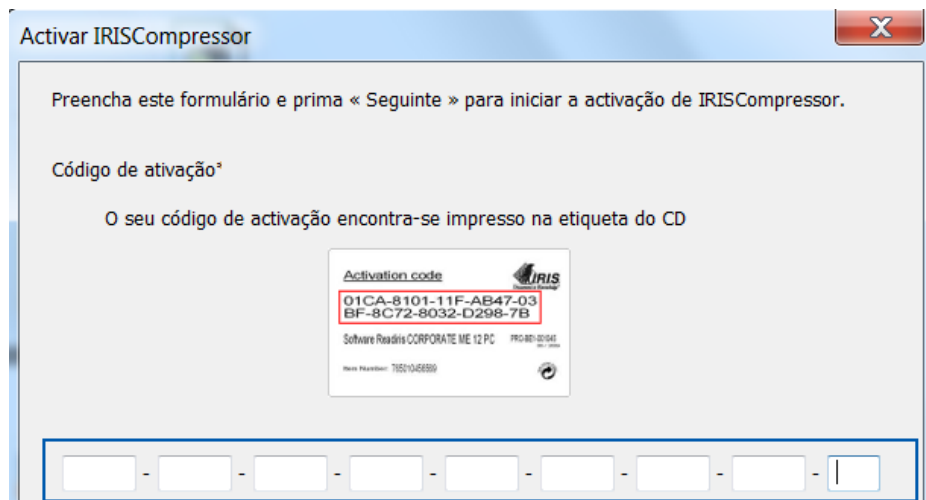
Activar IRISCompressor

X

Preencha este formulário e prima « Seguinte » para iniciar a activação de IRISCompressor.

Código de ativação*

O seu código de activação encontra-se impresso na etiqueta do CD

Activation code

IRIS

01CA-8101-11F-AB47-03
BF-8C72-8032-D298-7B

Software Readiris CORPORATE ME 12 PC

PRO-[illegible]

Item Number: 765010456589

- - - - - - - -